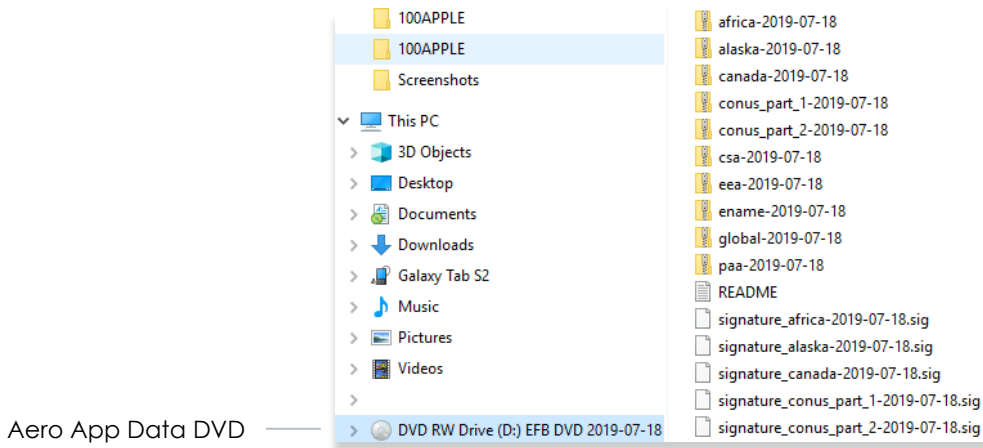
100APPLE
100APPLE
Screenshots
This PC
3D Objects
Desktop
Documents
Downloads
Galaxy Tab S2
Music
Pictures
Videos
Aero App Data DVD
DVD RW Drive (D:) EFB DVD 2019-07-18

africa-2019-07-18
alaska-2019-07-18
canada-2019-07-18
conus_part_1-2019-07-18
conus_part_2-2019-07-18
csa-2019-07-18
eea-2019-07-18
ename-2019-07-18
global-2019-07-18
paa-2019-07-18
README
signature_africa-2019-07-18.sig
signature_alaska-2019-07-18.sig
signature_canada-2019-07-18.sig
signature_conus_part_1-2019-07-18.sig
signature_conus_part_2-2019-07-18.sig